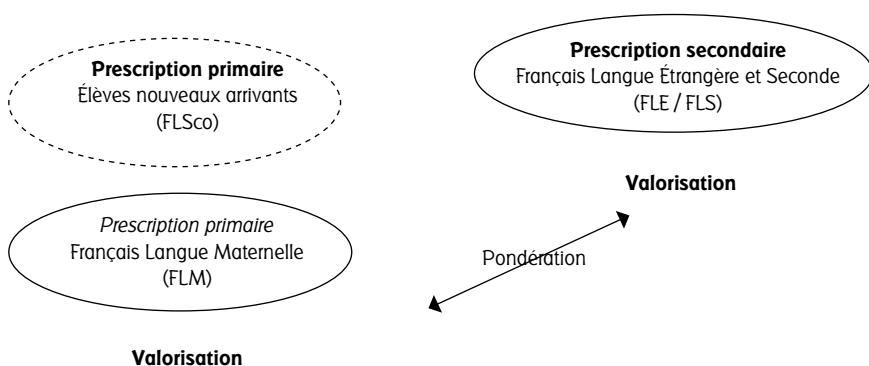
Prescription primaire
Élèves nouveaux arrivants
(FLSco)

Prescription secondaire
Français Langue Étrangère et Seconde
(FLE / FLS)

Valorisation

Prescription primaire
Français Langue Maternelle
(FLM)

Pondération

Valorisation